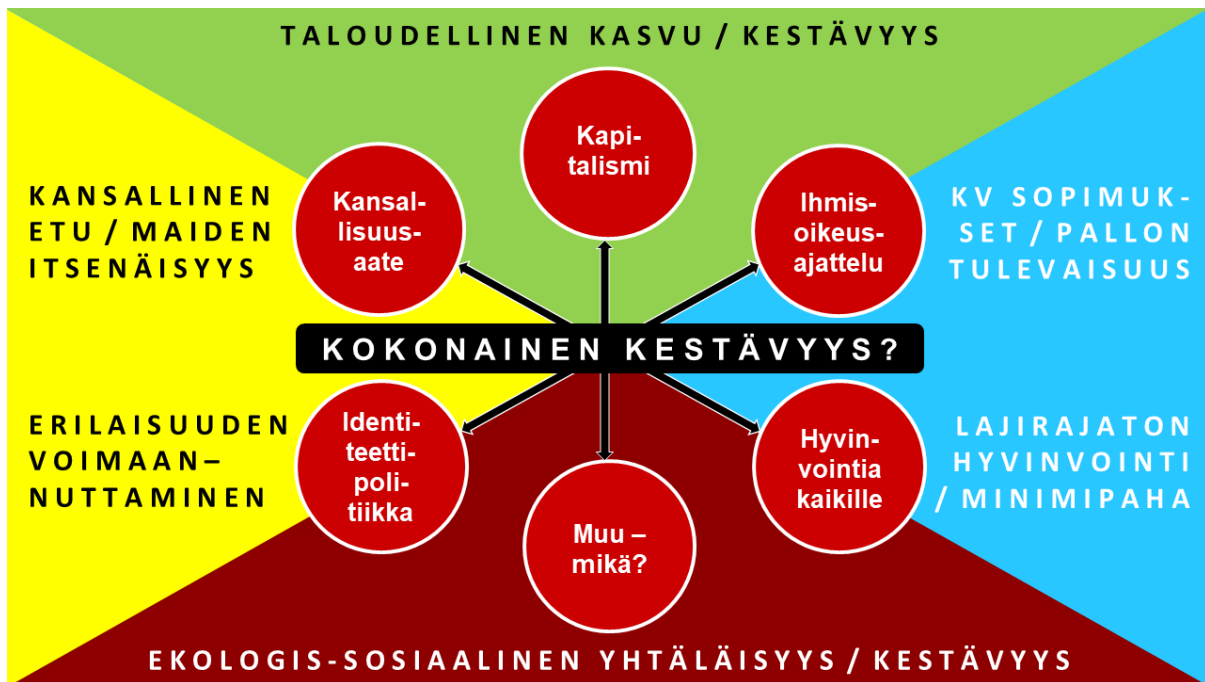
TALOUDELLINEN KASVU / KESTÄVYYS

Kapitalismi

KANSALLINEN ETU / MAIDEN ITSENÄISYYS

Kansallisuusaate

Ihmisoikeusajattelu

KV SOPIMUKSET / PALLON TULEVAISUUS

KOKONAINEN KESTÄVYYS?

ERILAISUUDEN VOIMAAN– NUTTAMINEN

Identiteettipolitiikka

Hyvinvointia kaikille

LAJIRAJATON HYVINVOINTI / MINIMIPAHA

Muu – mikä?

EKOLOGIS-SOSIAALINEN YHTÄLÄISYYS / KESTÄVYYS